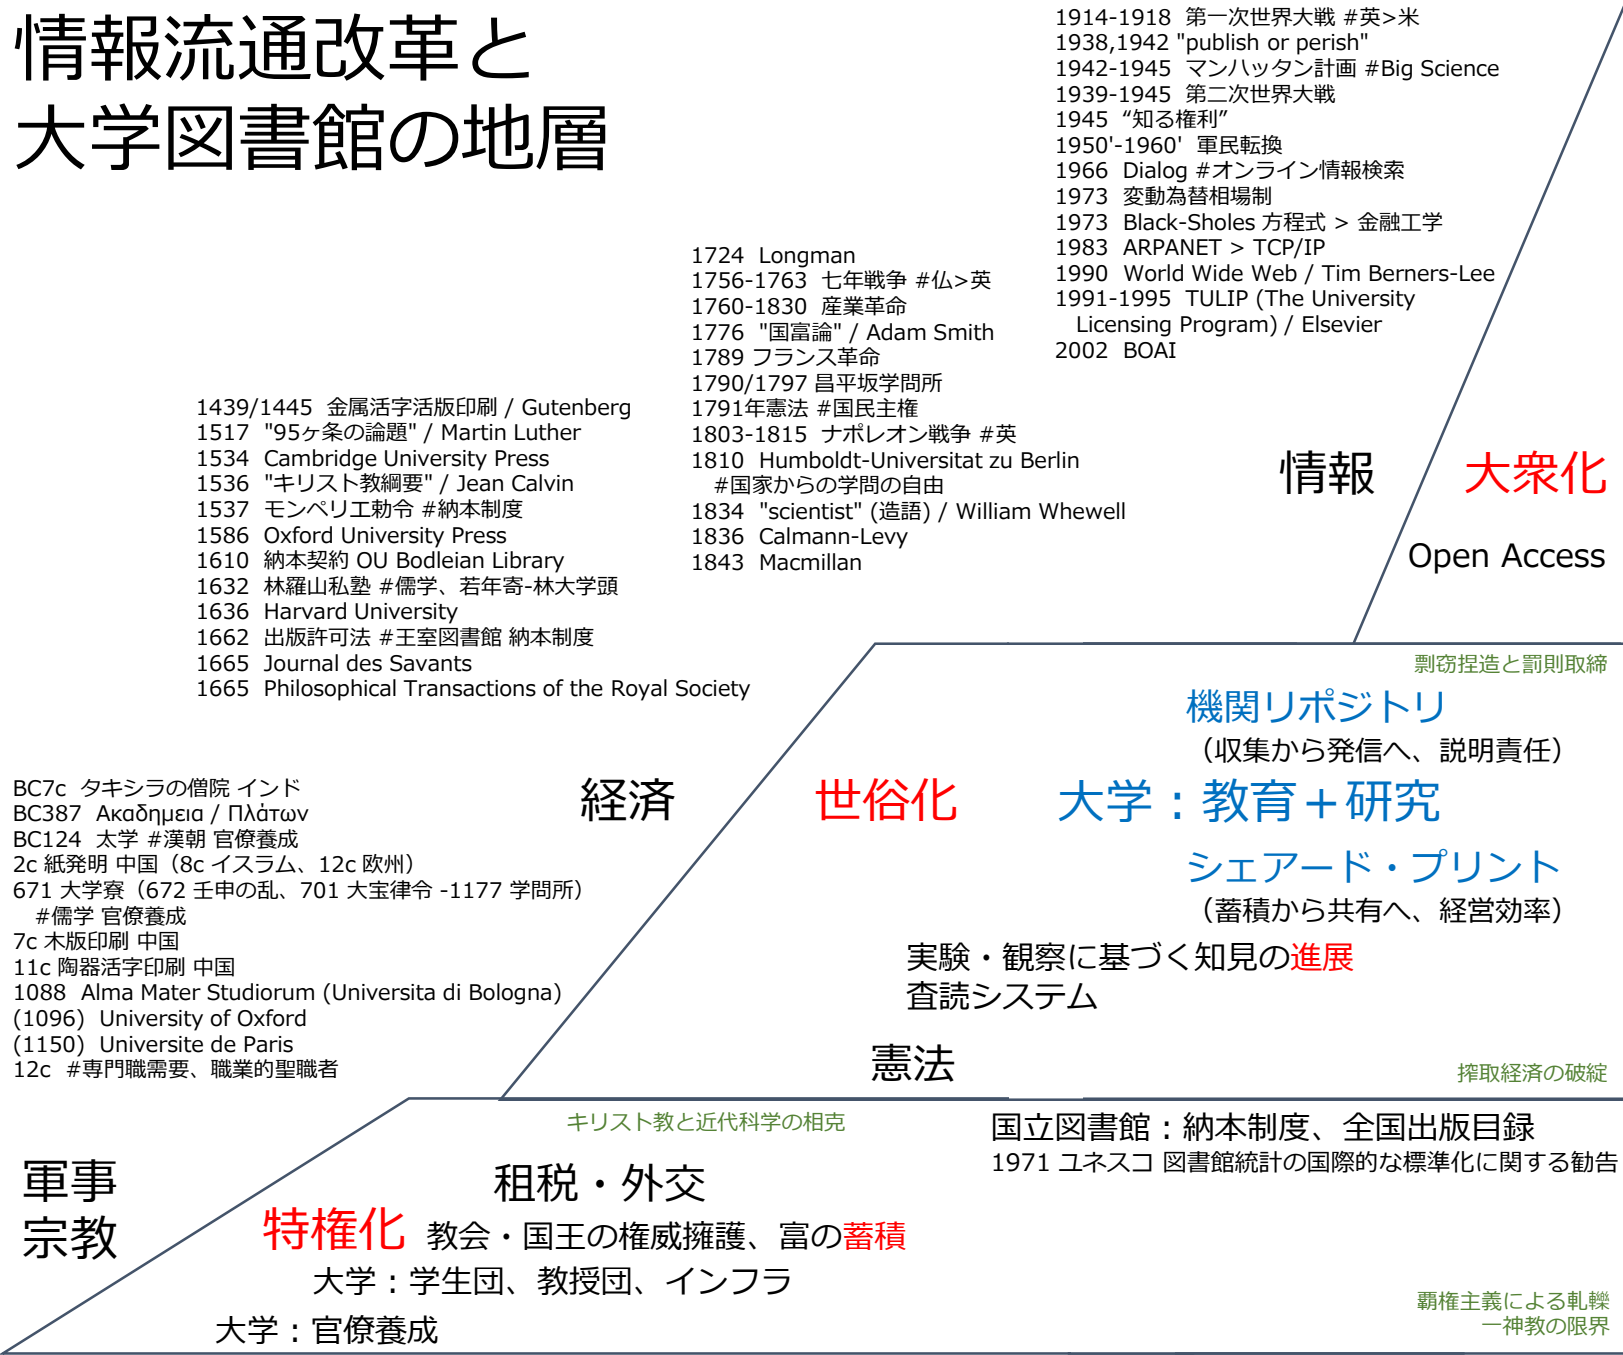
情報流通改革と
大学図書館の地層

1914-1918 第一次世界大戦 #英>米
1938,1942 "publish or perish"
1942-1945 マンハッタン計画 #Big Science
1939-1945 第二次世界大戦
1945 "知る権利"
1950'-1960' 軍民転換
1966 Dialog #オンライン情報検索
1973 変動為替相場制
1973 Black-Sholes 方程式 > 金融工学
1983 ARPANET > TCP/IP
1990 World Wide Web / Tim Berners-Lee
1991-1995 TULIP (The University Licensing Program) / Elsevier
2002 BOAI

1724 Longman
1756-1763 七年戦争 #仏>英
1760-1830 産業革命
1776 "国富論" / Adam Smith
1789 フランス革命
1790/1797 昌平坂学問所
1791年憲法 #国民主権
1803-1815 ナポレオン戦争 #英
1810 Humboldt-Universitat zu Berlin
#国家からの学問の自由
1834 "scientist" (造語) / William Whewell
1836 Calmann-Levy
1843 Macmillan

1439/1445 金属活字活版印刷 / Gutenberg
1517 "95ヶ条の論題" / Martin Luther
1534 Cambridge University Press
1536 "キリスト教綱要" / Jean Calvin
1537 モンペリエ勅令 #納本制度
1586 Oxford University Press
1610 納本契約 OU Bodleian Library
1632 林羅山私塾 #儒学、若年寄-林大学頭
1636 Harvard University
1662 出版許可法 #王室図書館 納本制度
1665 Journal des Savants
1665 Philosophical Transactions of the Royal Society

情報
大衆化
Open Access

剽窃捏造と罰則取締
機関リポジトリ
(収集から発信へ、説明責任)

BC7c タキシラの僧院 インド
BC387 Ακαδημεια / Πλάτων
BC124 太学 #漢朝 官僚養成
2c 紙発明 中国(8c イスラム、12c 欧州)
671 大学寮(672 壬申の乱、701 大宝律令 -1177 学問所)
#儒学 官僚養成
7c 木版印刷 中国
11c 陶器活字印刷 中国
1088 Alma Mater Studiorum (Universita di Bologna)
(1096) University of Oxford
(1150) Universite de Paris
12c #専門職需要、職業的聖職者

経済
世俗化
大学:教育+研究
シェアード・プリント
(蓄積から共有へ、経営効率)
実験・観察に基づく知見の進展
査読システム
憲法
搾取経済の破綻

キリスト教と近代科学の相克
国立図書館:納本制度、全国出版目録
1971 ユネスコ 図書館統計の国際的な標準化に関する勧告

軍事
宗教
租税・外交
特権化 教会・国王の権威擁護、富の蓄積
大学:学生団、教授団、インフラ
大学:官僚養成
覇権主義による軋轢
一神教の限界